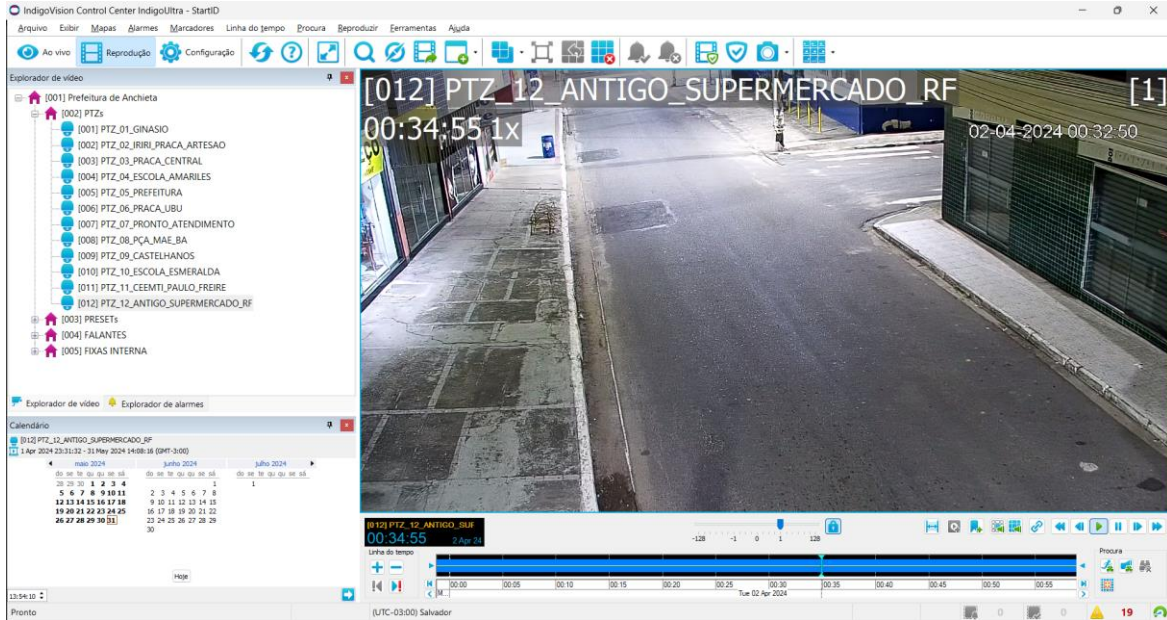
IndigoVision Control Center IndigoUltra - StartID

Arquivo Exibir Mapas Alarmes Marcadores Linha do tempo Procura Reproduzir Ferramentas Ajuda

Ao vivo Reprodução Configuração

Explorador de vídeo

[001] Prefeitura de Anchieta
[002] PTZs
[001] PTZ_01_GINASIO
[002] PTZ_02_IRIRI_PRACA_ARTESAO
[003] PTZ_03_PRACA_CENTRAL
[004] PTZ_04_ESCOLA_AMARILES
[005] PTZ_05_PREFEITURA
[006] PTZ_06_PRACA_UBU
[007] PTZ_07_PRONTO_ATENDIMENTO
[008] PTZ_08_PÇA_MAE_BA
[009] PTZ_09_CASTELHANOS
[010] PTZ_10_ESCOLA_ESMERALDA
[011] PTZ_11_CEEMTI_PAULO_FREIRE
[012] PTZ_12_ANTIGO_SUPERMERCADO_RF
[003] PRESETs
[004] FALANTES
[005] FIXAS INTERNA

Explorador de vídeo Explorador de alarmes

Calendário

[012] PTZ_12_ANTIGO_SUPERMERCADO_RF
1 Apr 2024 23:31:32 - 31 May 2024 14:08:16 (GMT-3:00)

| maio 2024 | junho 2024 | julho 2024 |
|---|---|---|
| do se te qu qu se sá | do se te qu qu se sá | do se te qu qu se sá |
| 28 29 30 1 2 3 4 | 1 | 1 |
| 5 6 7 8 9 10 11 | 2 3 4 5 6 7 8 | |
| 12 13 14 15 16 17 18 | 9 10 11 12 13 14 15 | |
| 19 20 21 22 23 24 25 | 16 17 18 19 20 21 22 | |
| 26 27 28 29 30 31 | 23 24 25 26 27 28 29 | |
| | 30 | |

Hoje

13:54:10

Pronto

[012] PTZ_12_ANTIGO_SUPERMERCADO_RF [1]
00:34:55 1x
02-04-2024 00:32:50

[012] PTZ_12_ANTIGO_SUF
00:34:55 2 Apr 24

-128 -1 0 1 128

Linha do tempo

00:00 00:05 00:10 00:15 00:20 00:25 00:30 00:35 00:40 00:45 00:50 00:55
M
Tue 02 Apr 2024

Procura

(UTC-03:00) Salvador

0 0 19